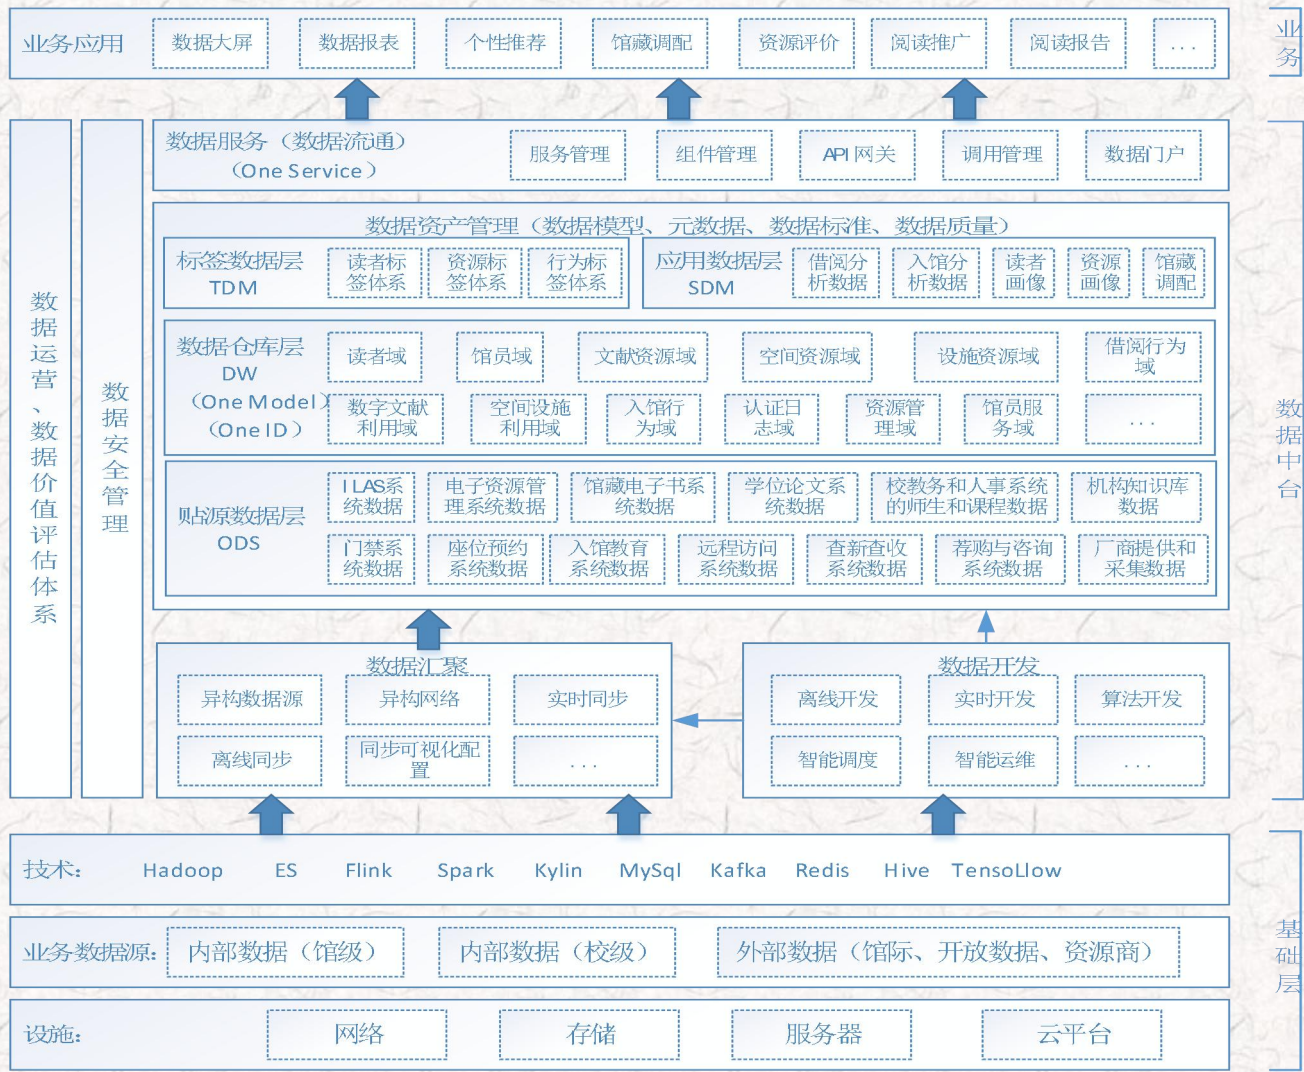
业务应用 数据大屏 数据报表 个性推荐 馆藏调配 资源评价 阅读推广 阅读报告 . . .

业务

数据服务（数据流通）（One Service） 服务管理 组件管理 API 网关 调用管理 数据门户

数据资产管理（数据模型、元数据、数据标准、数据质量）

标签数据层 TDM 读者标签体系 资源标签体系 行为标签体系

应用数据层 SDM 借阅分析数据 入馆分析数据 读者画像 资源画像 馆藏调配

数据仓库层 DW（One Model）（One ID） 读者域 馆员域 文献资源域 空间资源域 设施资源域 借阅行为域 数字文献利用域 空间设施利用域 入馆行为域 认证日志域 资源管理域 馆员服务域 . . .

贴源数据层 ODS ILAS系统数据 电子资源管理系统数据 馆藏电子书系统数据 学位论文系统数据 校教务和人事系统的师生和课程数据 机构知识库数据 门禁系统数据 座位预约系统数据 入馆教育系统数据 远程访问系统数据 查新查收系统数据 荐购与咨询系统数据 厂商提供和采集数据

数据运营、数据价值评估体系

数据安全管理

数据中台

数据汇聚 异构数据源 异构网络 实时同步 离线同步 同步可视化配置 . . .

数据开发 离线开发 实时开发 算法开发 智能调度 智能运维 . . .

技术： Hadoop ES Flink Spark Kylin MySql Kafka Redis Hive TensoLlow

业务数据源： 内部数据（馆级） 内部数据（校级） 外部数据（馆际、开放数据、资源商）

设施： 网络 存储 服务器 云平台

基础层